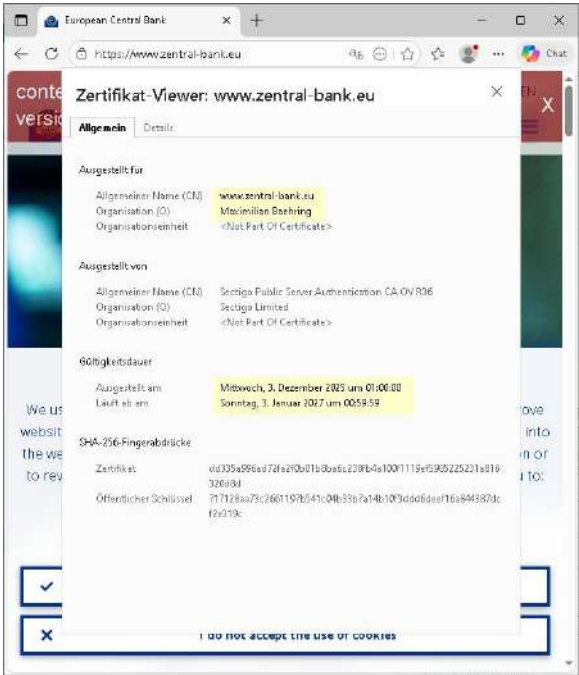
European Central Bank ×
https://www.zentral-bank.eu
Chat

conte
versic
EN
X

Zertifikat-Viewer: www.zentral-bank.eu ×

Allgemein Details

Ausgestellt für

| Allgemeiner Name (CN) | www.zentral-bank.eu |
|---|---|
| Organisation (O) | Maximilian Baehring |
| Organisationseinheit | <Not Part Of Certificate> |

Ausgestellt von

| Allgemeiner Name (CN) | Sectigo Public Server Authentication CA OV R36 |
|---|---|
| Organisation (O) | Sectigo Limited |
| Organisationseinheit | <Not Part Of Certificate> |

Gültigkeitsdauer

| Ausgestellt am | Mittwoch, 3. Dezember 2025 um 01:00:00 |
|---|---|
| Läuft ab am | Sonntag, 3. Januar 2027 um 00:59:59 |

SHA-256-Fingerabdrücke

| Zertifikat | dd335a996ed72fe2f0b01b0ba6c230fb4e100f1119ef5905225231a816326d8d |
|---|---|
| Öffentlicher Schlüssel | 717128aa79c2601197b541c04b33b7a14b10f3ddd6deef16a844387dcf2e319c |

We us
websit
the we
to rev
ove
into
on or
u to:

I do not accept the use of cookies